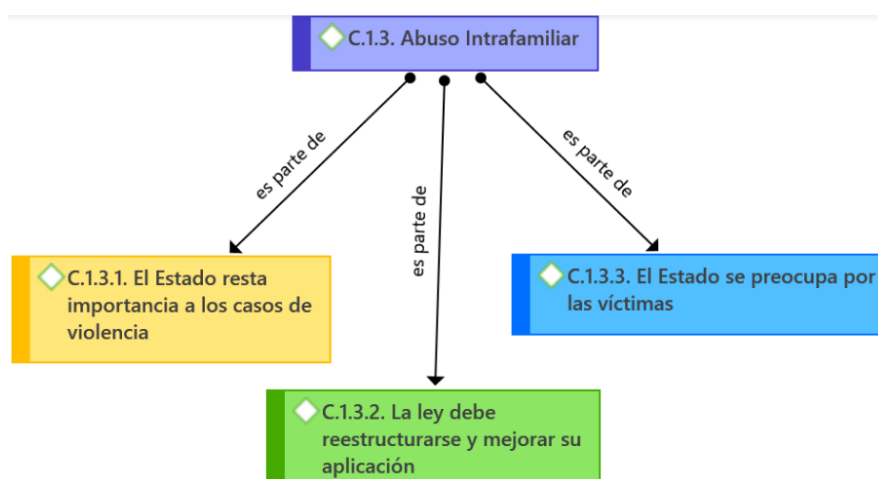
C.1.3. Abuso Intrafamiliar

es parte de

es parte de

es parte de

C.1.3.1. El Estado resta importancia a los casos de violencia

C.1.3.3. El Estado se preocupa por las víctimas

C.1.3.2. La ley debe reestructurarse y mejorar su aplicación